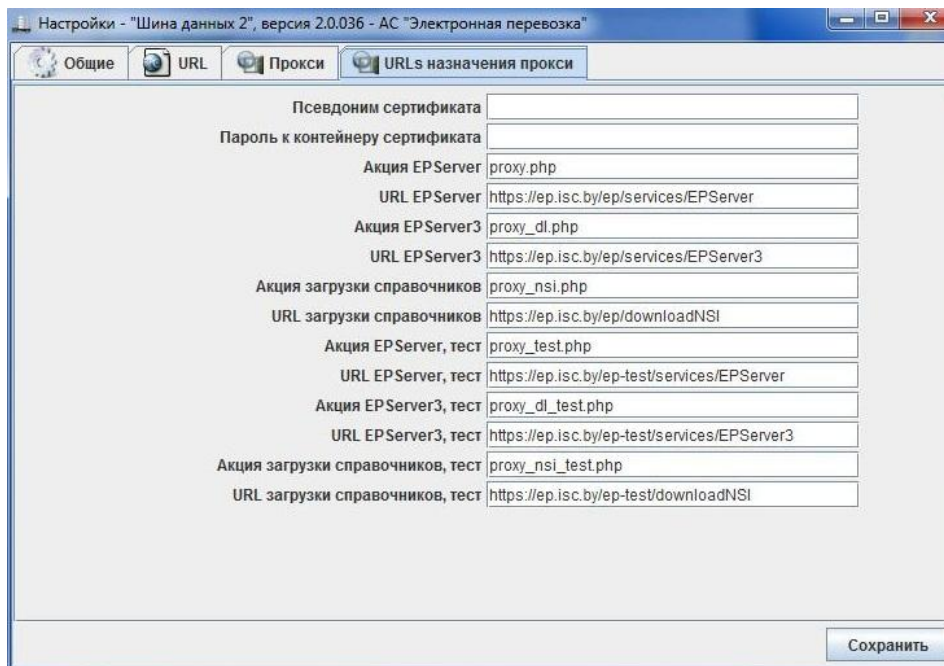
Настройки - "Шина данных 2", версия 2.0.036 - АС "Электронная перевозка"

Общие | URL | Прокси | URLs назначения прокси

Псевдоним сертификата
Пароль к контейнеру сертификата
Акция EPServer proxy.php
URL EPServer https://ep.isc.by/ep/services/EPServer
Акция EPServer3 proxy_dl.php
URL EPServer3 https://ep.isc.by/ep/services/EPServer3
Акция загрузки справочников proxy_nsi.php
URL загрузки справочников https://ep.isc.by/ep/downloadNSI
Акция EPServer, тест proxy_test.php
URL EPServer, тест https://ep.isc.by/ep-test/services/EPServer
Акция EPServer3, тест proxy_dl_test.php
URL EPServer3, тест https://ep.isc.by/ep-test/services/EPServer3
Акция загрузки справочников, тест proxy_nsi_test.php
URL загрузки справочников, тест https://ep.isc.by/ep-test/downloadNSI

Сохранить